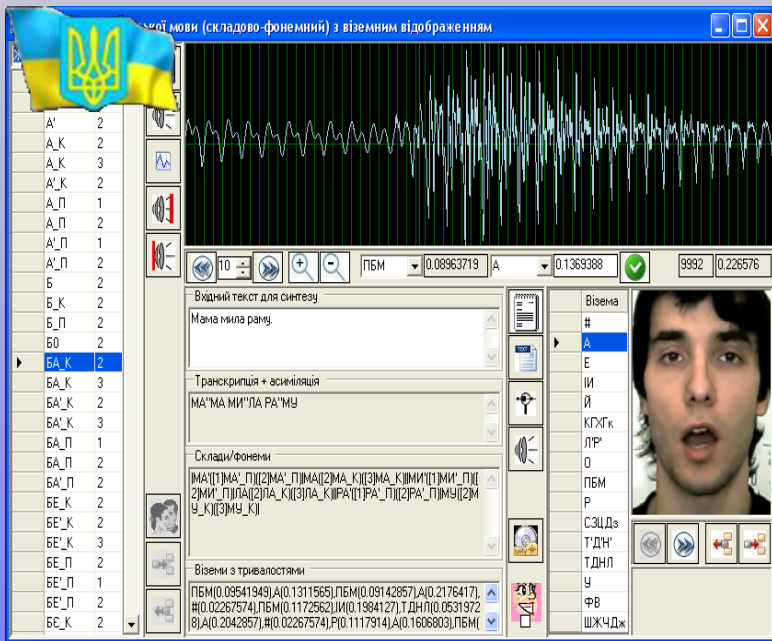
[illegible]кої мови (складово-фонемний) з віземним відображенням

| | |
|---|---|
| А' | 2 |
| А_К | 2 |
| А_К | 3 |
| А'_К | 2 |
| А_П | 1 |
| А_П | 2 |
| А'_П | 1 |
| А'_П | 2 |
| Б | 2 |
| Б_К | 2 |
| Б_П | 2 |
| Б0 | 2 |
| БА_К | 2 |
| БА_К | 3 |
| БА'_К | 2 |
| БА'_К | 3 |
| БА_П | 1 |
| БА_П | 2 |
| БА'_П | 2 |
| БЕ_К | 2 |
| БЕ'_К | 2 |
| БЕ'_К | 3 |
| БЕ_П | 2 |
| БЕ'_П | 1 |
| БЕ'_П | 2 |
| БЕ_К | 2 |

10

ПБМ 0.08963719 А 0.1369388 9992 0.226576

Вхідний текст для синтезу
Мама мила раму.

Транскрипція + асиміляція
МА"МА МИ"ЛА РА"МУ

Склади/фонеми
|МА'|[1]МА'_П|[2]МА'_П|МА|[2]МА_К|[3]МА_К||МИ'|[1]МИ'_П|[2]МИ'_П|ЛА|[2]ЛА_К|[3]ЛА_К||РА'|[1]РА'_П|[2]РА'_П|МУ|[2]МУ_К|[3]МУ_К||

Віземи з тривалостями
ПБМ(0.09541949),А(0.1311565),ПБМ(0.09142857),А(0.2176417),#(0.02267574),ПБМ(0.1172562),ИИ(0.1984127),Т,ДНЛ(0.05319728),А(0.2042857),#(0.02267574),Р(0.1117914),А(0.1606803),ПБМ(

TEXT

Візема
#
А
Е
ИІ
Й
КГХГк
Л'Р'
О
ПБМ
Р
СЗЦДз
Т'Д'Н'
ТДНЛ
У
ФВ
ШЖЧДж